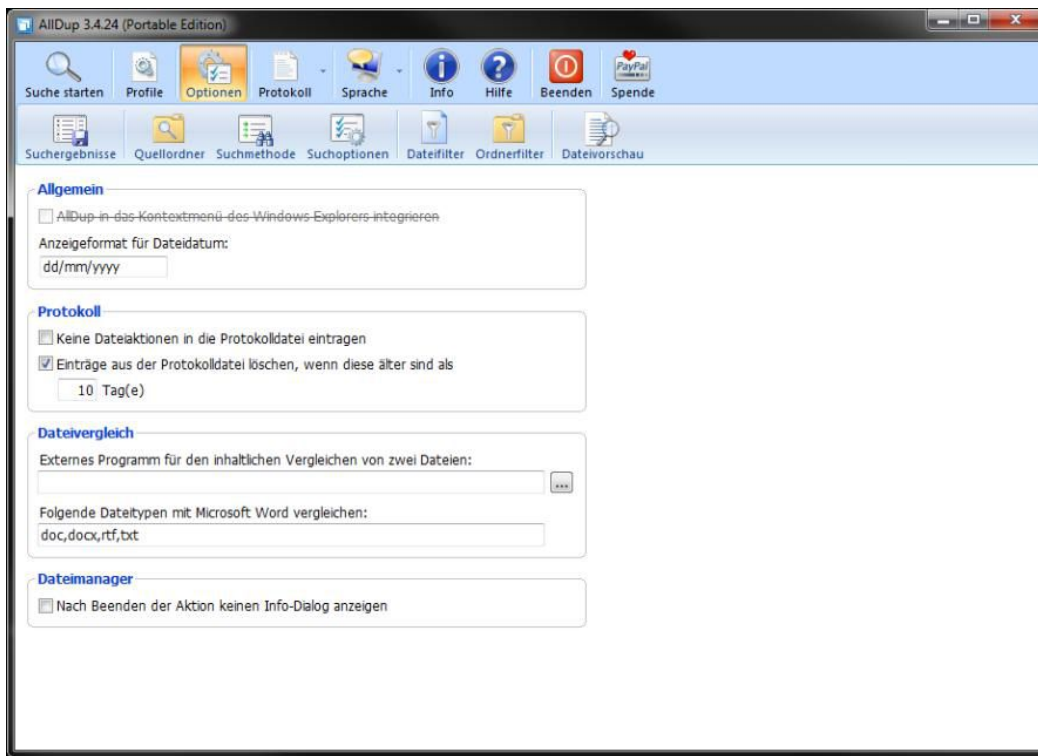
AllDup 3.4.24 (Portable Edition)

Suche starten
Profile
Optionen
Protokoll
Sprache
Info
Hilfe
Beenden
PayPal
Spende

Suchergebnisse
Quellordner
Suchmethode
Suchoptionen
Dateifilter
Ordnerfilter
Dateivorschau

Allgemein

AllDup in das Kontextmenü des Windows Explorers integrieren

Anzeigeformat für Dateidatum:

dd/mm/yyyy

Protokoll

Keine Dateiaktionen in die Protokolldatei eintragen

Einträge aus der Protokolldatei löschen, wenn diese älter sind als

10 Tag(e)

Dateivergleich

Externes Programm für den inhaltlichen Vergleichen von zwei Dateien:

...

Folgende Dateitypen mit Microsoft Word vergleichen:

doc,docx,rtf,txt

Dateimanager

Nach Beenden der Aktion keinen Info-Dialog anzeigen